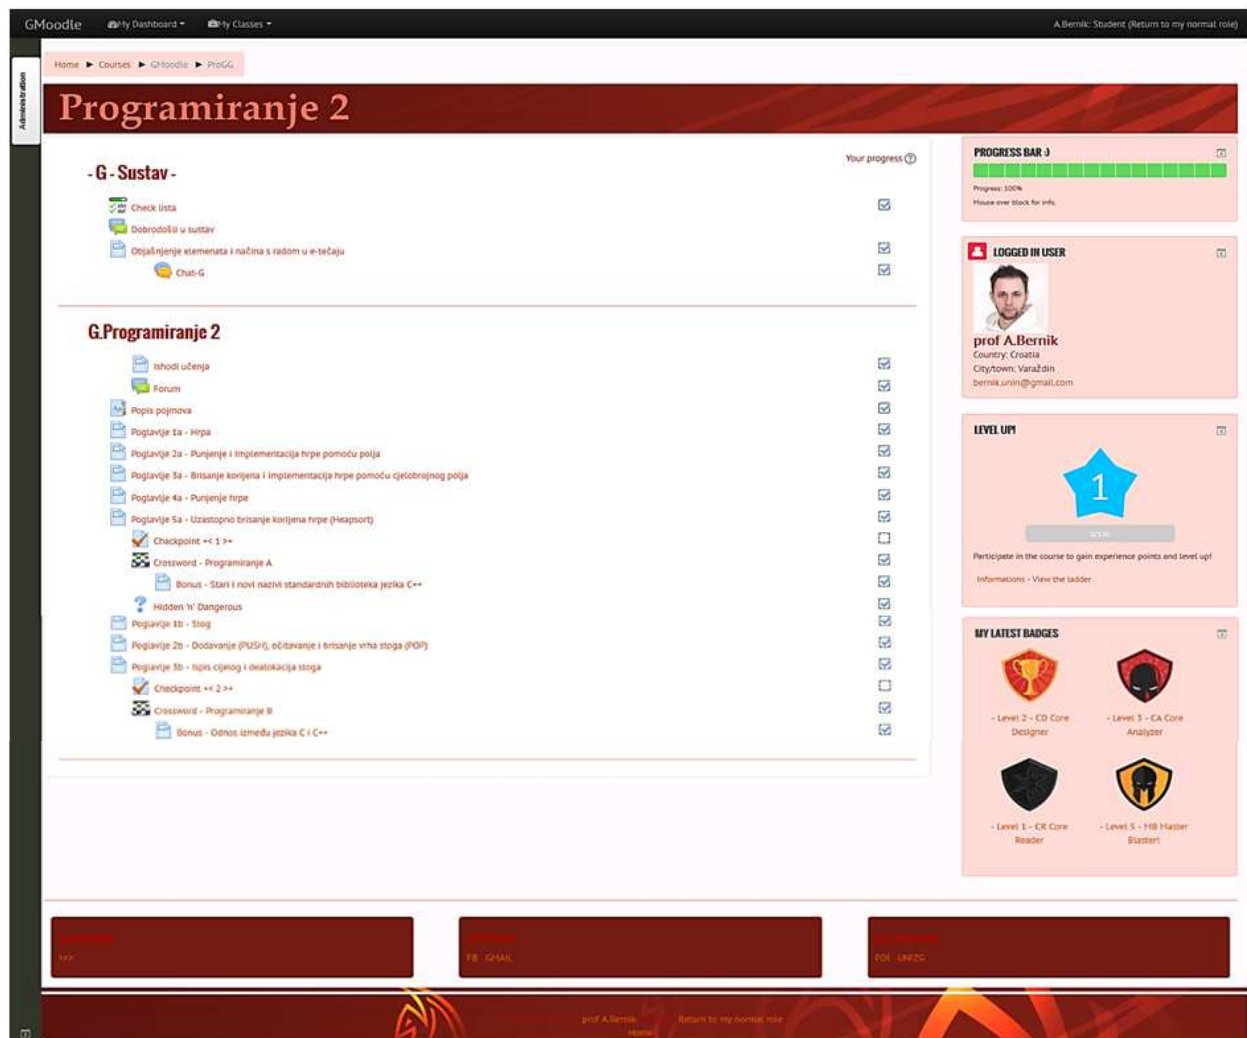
GMoodle My Dashboard My Classes A.Bernik: Student (Return to my normal role)

Administration

Home ► Courses ► GMoodle ► ProGG

Programiranje 2

- G - Sustav -

Your progress

Check lista
Dobrodošli u sustav
Objašnjenje elemenata i načina s radom u e-tečaju
Chat-G

G.Programiranje 2

Ishodi učenja
Forum
Popis pojmova
Poglavlje 1a - Hrpa
Poglavlje 2a - Punjenje i implementacija hrpe pomoću polja
Poglavlje 3a - Brisanje korijena i implementacija hrpe pomoću cjelobrojnog polja
Poglavlje 4a - Punjenje hrpe
Poglavlje 5a - Uzastopno brisanje korijena hrpe (Heapsort)
Checkpoint +< 1 >+
Crossword - Programiranje A
Bonus - Stari i novi nazivi standardnih biblioteka jezika C++
Hidden 'n' Dangerous
Poglavlje 1b - Stog
Poglavlje 2b - Dodavanje (PUSH), očitavanje i brisanje vrha stoga (POP)
Poglavlje 3b - Ispis cijelog i dealokacija stoga
Checkpoint +< 2 >+
Crossword - Programiranje B
Bonus - Odnos između jezika C i C++

PROGRESS BAR :)
Progress: 100%
Mouse over block for info.

LOGGED IN USER
prof A.Bernik
Country: Croatia
City/town: Varaždin
bernik.unin@gmail.com

LEVEL UP!
1
Participate in the course to gain experience points and level up!
Informations - View the ladder

MY LATEST BADGES
- Level 2 - CD Core Designer
- Level 3 - CA Core Analyzer
- Level 1 - CR Core Reader
- Level 5 - MB Master Blaster!

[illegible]
FB GMAIL
FOI UNIZG

prof A.Bernik Return to my normal role
Home